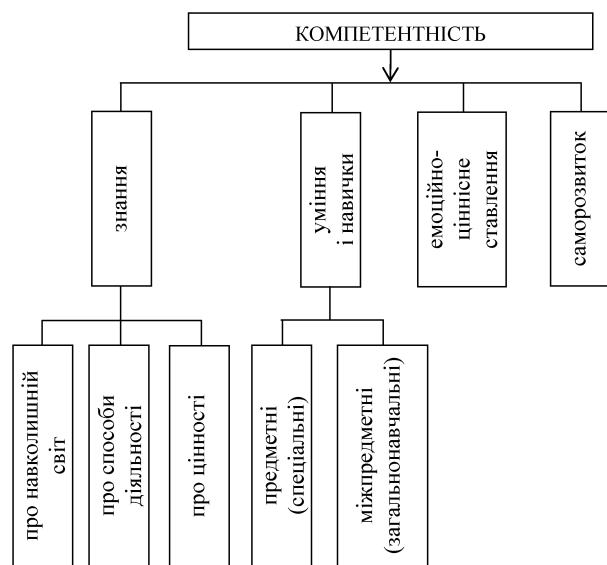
КОМПЕТЕНТНІСТЬ

знання

уміння і навички

емоційно-ціннісне ставлення

саморозвиток

про навколишній світ

про способи діяльності

про цінності

предметні (спеціальні)

міжпредметні (загальнонавчальні)